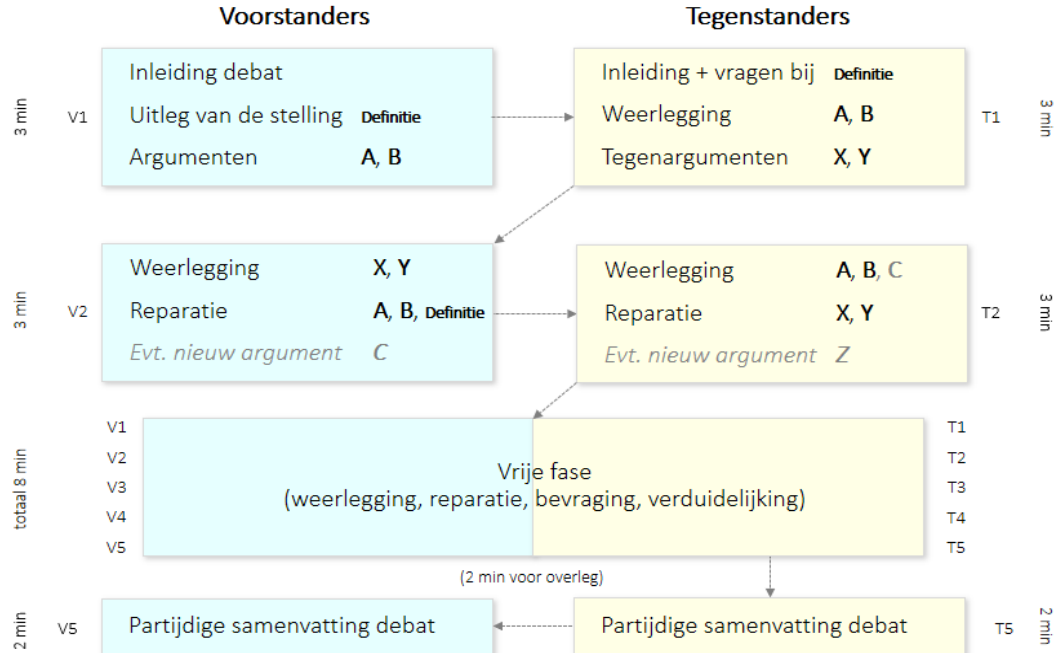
Voorstanders

Tegenstanders

3 min

V1

Inleiding debat
Uitleg van de stelling **Definitie**
Argumenten **A**, **B**

Inleiding + vragen bij **Definitie**
Weerlegging **A**, **B**
Tegenargumenten **X**, **Y**

T1

3 min

3 min

V2

Weerlegging **X**, **Y**
Reparatie **A**, **B**, **Definitie**
*Evt. nieuw argument* **C**

Weerlegging **A**, **B**, **C**
Reparatie **X**, **Y**
*Evt. nieuw argument* **Z**

T2

3 min

total 8 min

V1
V2
V3
V4
V5

Vrije fase
(weerlegging, reparatie, bevraging, verduidelijking)

T1
T2
T3
T4
T5

(2 min voor overleg)

2 min

V5

Partijdige samenvatting debat

Partijdige samenvatting debat

T5

2 min